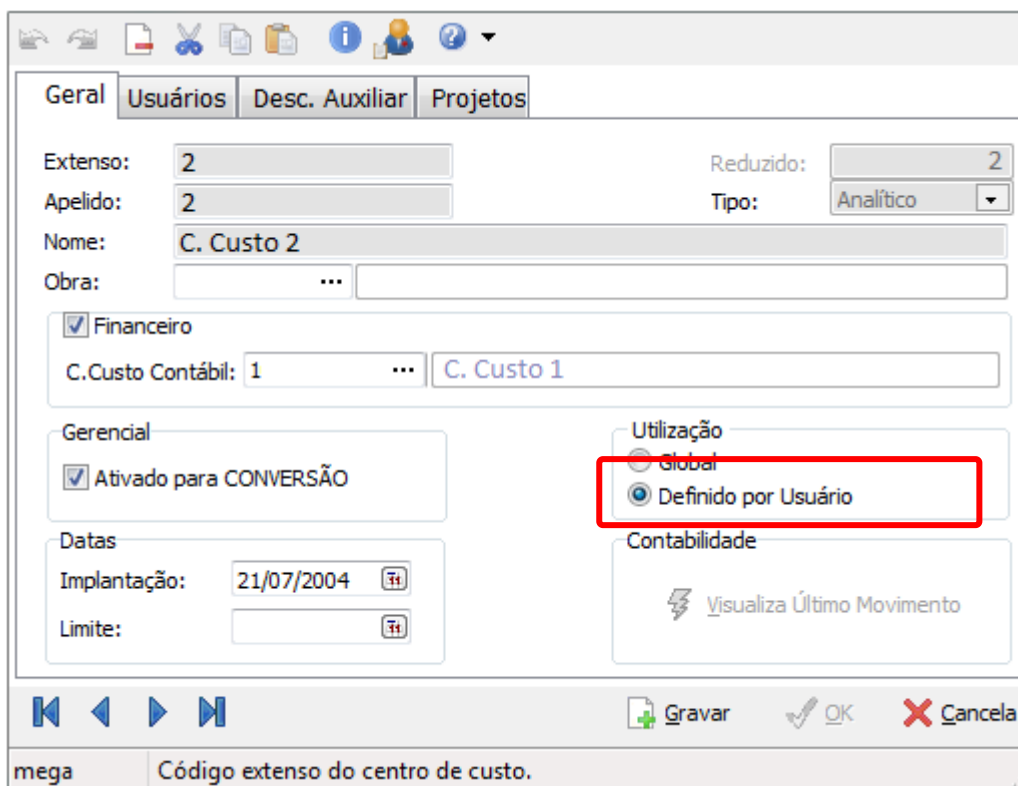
Geral | Usuários | Desc. Auxiliar | Projetos

Extenso: 2
Reduzido: 2
Apelido: 2
Tipo: Analítico
Nome: C. Custo 2
Obra: ...

Financeiro
C.Custo Contábil: 1 ... C. Custo 1

Gerencial
Ativado para CONVERSÃO

Utilização
Global
Definido por Usuário

Datas
Implantação: 21/07/2004
Limite:

Contabilidade
Visualiza Último Movimento

Gravar
OK
Cancela

mega
Código extenso do centro de custo.